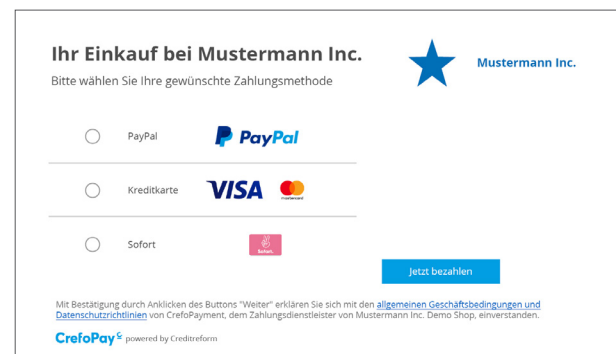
Ihr Einkauf bei Mustermann Inc.

Bitte wählen Sie Ihre gewünschte Zahlungsmethode

Mustermann Inc.

PayPal

PayPal

Kreditkarte

VISA

mastercard

Sofort

Sofort.

Jetzt bezahlen

Mit Bestätigung durch Anklicken des Buttons "Weiter" erklären Sie sich mit den allgemeinen Geschäftsbedingungen und Datenschutzrichtlinien von CrefoPayment, dem Zahlungsdienstleister von Mustermann Inc. Demo Shop, einverstanden.

CrefoPay powered by Creditreform